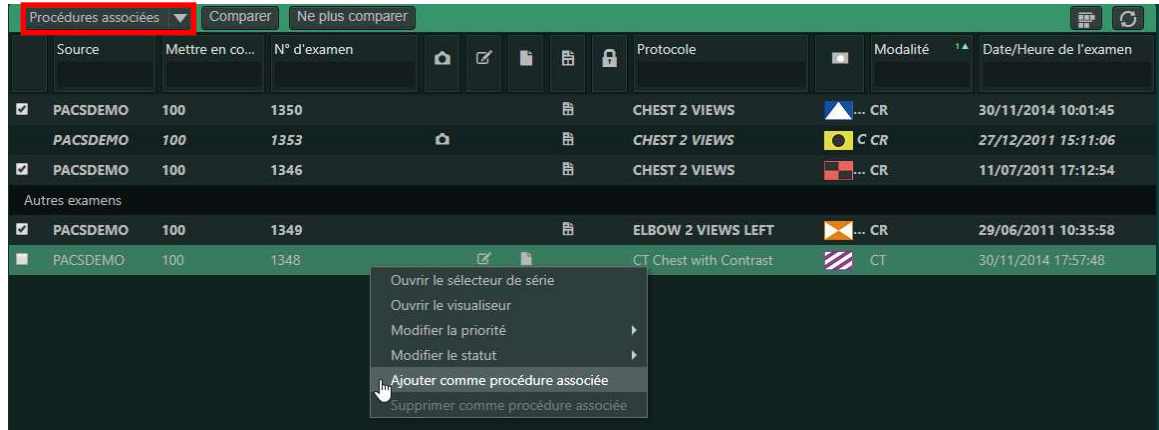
Procédures associées ▾ Comparer Ne plus comparer

| | Source | Mettre en co... | N° d'examen | | | | | | Protocole | | Modalité | Date/Heure de l'examen |
|---|---|---|---|---|---|---|---|---|---|---|---|---|
| ☑ | PACSDEMO | 100 | 1350 | | | | | | CHEST 2 VIEWS | | ... CR | 30/11/2014 10:01:45 |
| | PACSDEMO | 100 | 1353 | | | | | | CHEST 2 VIEWS | | C CR | 27/12/2011 15:11:06 |
| ☑ | PACSDEMO | 100 | 1346 | | | | | | CHEST 2 VIEWS | | ... CR | 11/07/2011 17:12:54 |

Autres examens

| | Source | Mettre en co... | N° d'examen | Protocole | Modalité | Date/Heure de l'examen |
|---|---|---|---|---|---|---|
| ☑ | PACSDEMO | 100 | 1349 | ELBOW 2 VIEWS LEFT | ... CR | 29/06/2011 10:35:58 |
| ☐ | PACSDEMO | 100 | 1348 | CT Chest with Contrast | CT | 30/11/2014 17:57:48 |

Ouvrir le sélecteur de série
Ouvrir le visualiseur
Modifier la priorité
Modifier le statut
Ajouter comme procédure associée
Supprimer comme procédure associée